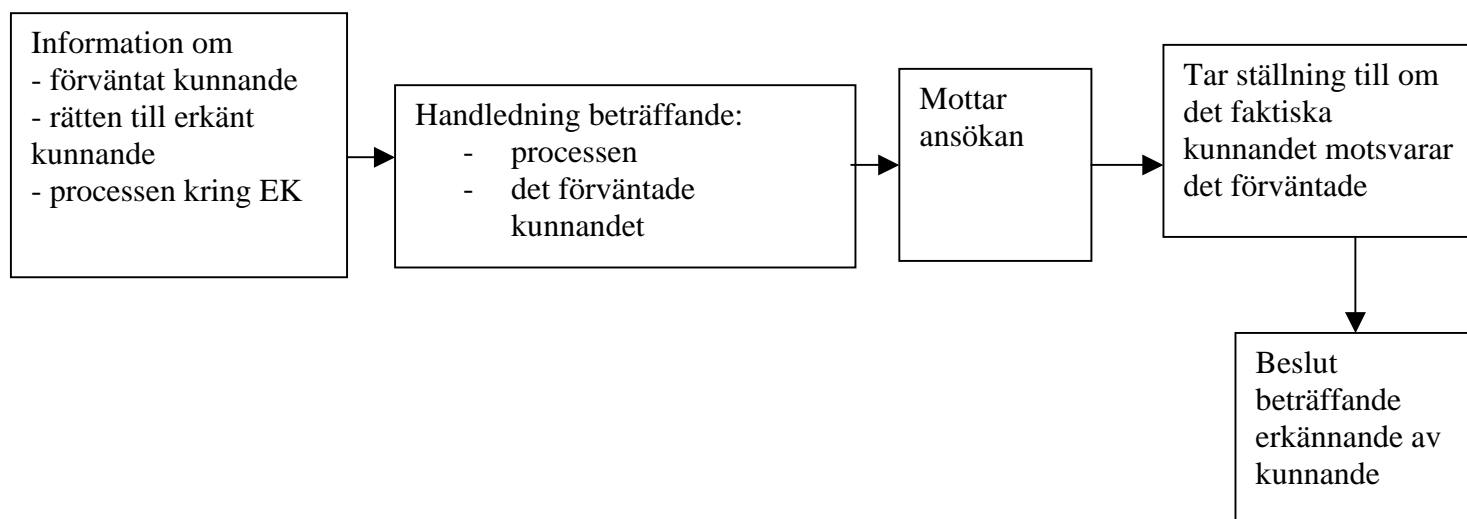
Information om
- förväntat kunnande
- rätten till erkänt kunnande
- processen kring EK

Handledning beträffande:
- processen
- det förväntade kunnandet

Mottar ansökan

Tar ställning till om det faktiska kunnandet motsvarar det förväntade

Beslut beträffande erkännande av kunnande